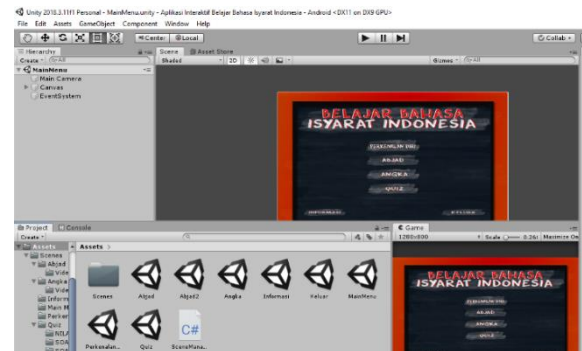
Unity 2018.3.11f1 Personal - MainMenu.unity - Aplikasi Interaktif Belajar Bahasa Isyarat Indonesia - Android <DX11 on DX9 GPU>
File Edit Assets GameObject Component Window Help

Center Local
Collab

Hierarchy
Create
MainMenu
Main Camera
Canvas
EventSystem

Scene Asset Store
Shaded 2D
Gizmos

BELAJAR BAHASA ISYARAT INDONESIA
PERKENALAN DIRI
ABJAD
ANGKA
QUIZ
INFORMASI
KELUAR

Project Console
Create
Assets
Scenes
Abjad
Vide
Angka
Vide
Inform
Main M
Perken
Quiz
ABJA
SOA
SOA

Assets
Scenes Abjad Abjad2 Angka Informasi Keluar MainMenu
Perkenalan... Quiz ScoreMana...
C#

Game
1280×800
Scale 0.26x Maximize On

BELAJAR BAHASA ISYARAT INDONESIA
PERKENALAN DIRI
ABJAD
ANGKA
QUIZ